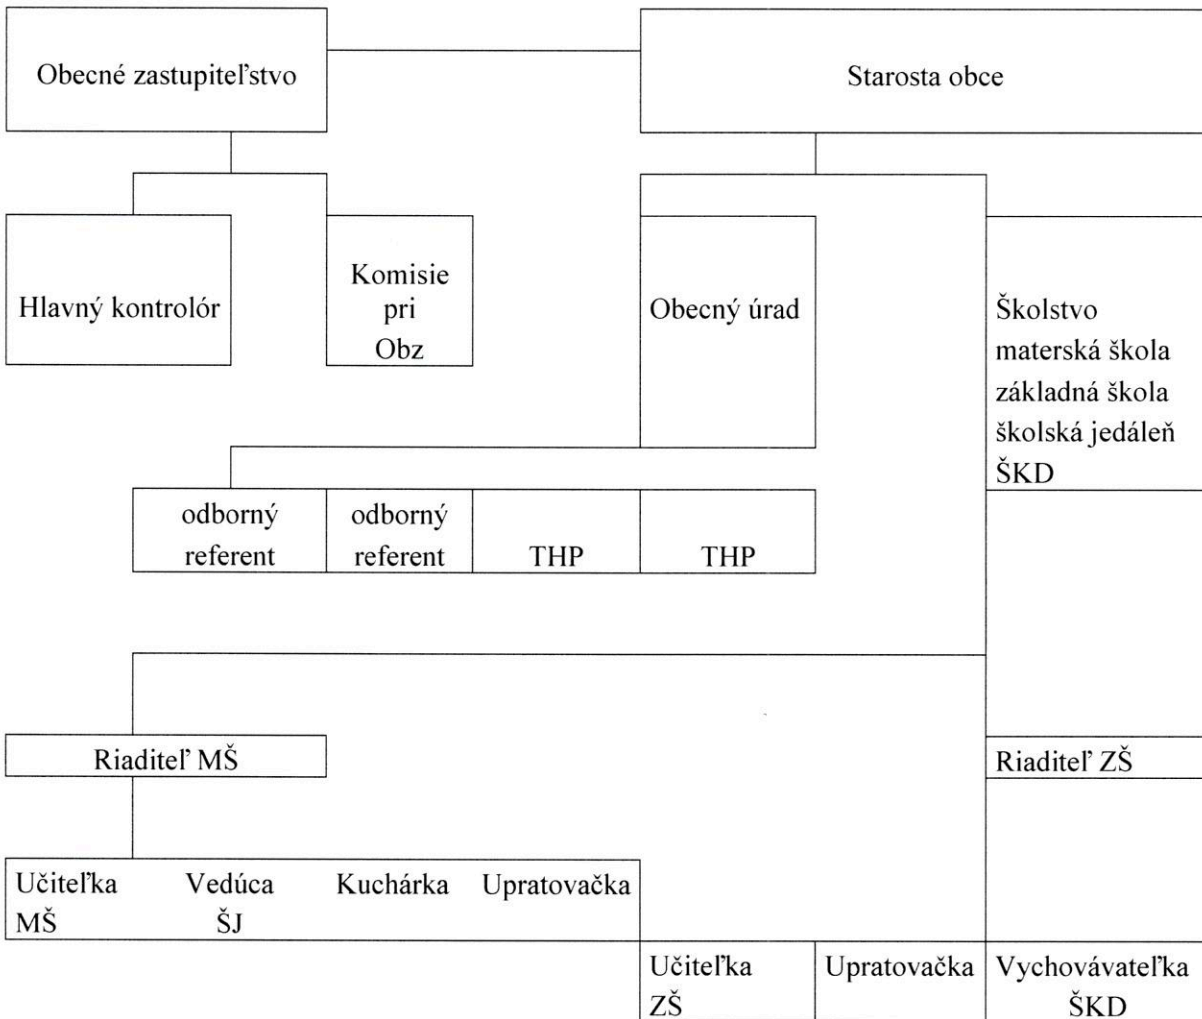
Obecné zastupiteľstvo

Starosta obce

Hlavný kontrolór

Komisie pri Obz

Obecný úrad

Školstvo
materská škola
základná škola
školská jedáleň
ŠKD

odborný referent

odborný referent

THP

THP

Riaditeľ MŠ

Riaditeľ ZŠ

Učiteľka MŠ

Vedúca ŠJ

Kuchárka

Upratovačka

Učiteľka ZŠ

Upratovačka

Vychovávateľka ŠKD